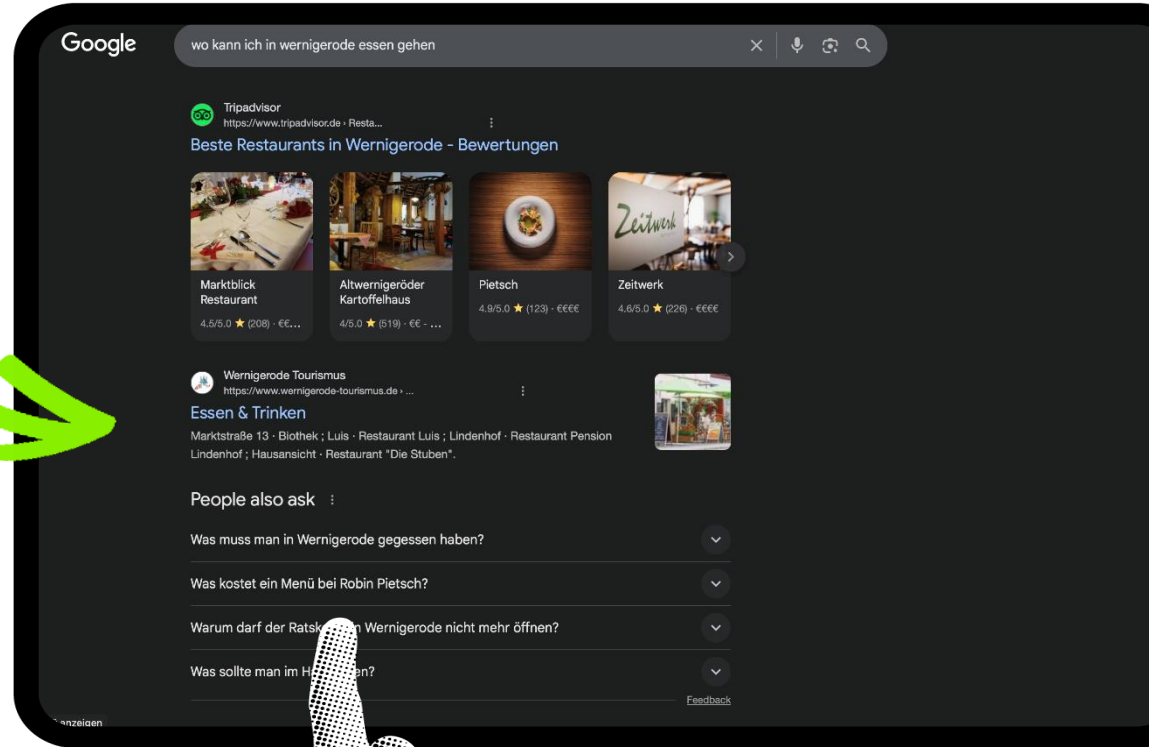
Google

wo kann ich in wernigerode essen gehen

Tripadvisor
https://www.tripadvisor.de › Resta...

Beste Restaurants in Wernigerode - Bewertungen

Marktblick Restaurant
4.5/5.0 ★ (208) · €€...

Altwernigeröder Kartoffelhaus
4/5.0 ★ (519) · €€ - ...

Pietsch
4.9/5.0 ★ (123) · €€€€

Zeitwerk
4.6/5.0 ★ (226) · €€€€

Wernigerode Tourismus
https://www.wernigerode-tourismus.de › ...

Essen & Trinken

Marktstraße 13 · Biothek ; Luis · Restaurant Luis ; Lindenhof · Restaurant Pension Lindenhof ; Hausansicht · Restaurant "Die Stuben".

People also ask

Was muss man in Wernigerode gegessen haben?

Was kostet ein Menü bei Robin Pietsch?

Warum darf der Ratsk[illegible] Wernigerode nicht mehr öffnen?

Was sollte man im H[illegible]n?

Feedback

anzeigen